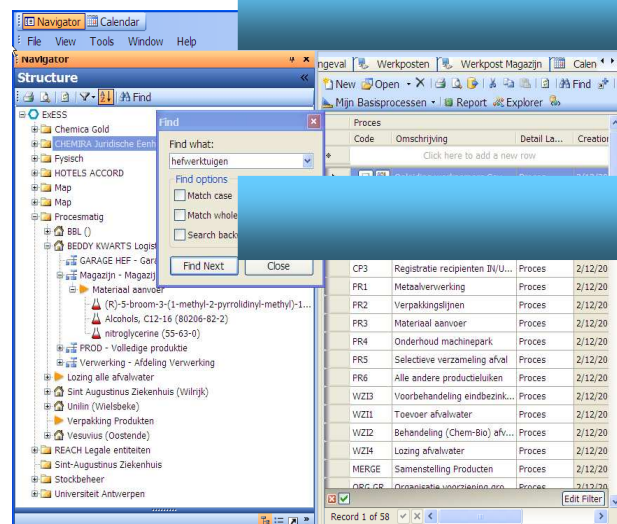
Navigator Calendar
File View Tools Window Help
Navigator
Structure
Find
ExESS
Chemica Gold
CHEMIRA Juridische Eenh
Fysisch
HOTELS ACCORD
Map
Map
Procesmatig
BBL ()
BEDDY KWARTS Logist
GARAGE HEF - Gar
Magazijn - Magazij
Materiaal aanvoer
(R)-5-broom-3-(1-methyl-2-pyrrolidinyl-methyl)-1...
Alcohols, C12-16 (80206-82-2)
nitroglycerine (55-63-0)
PROD - Volledige produktie
Verwerking - Afdeling Verwerking
Lozing alle afvalwater
Sint Augustinus Ziekenhuis (Wilrijk)
Unilin (Wielsbeke)
Verpakking Produkten
Vesuvius (Oostende)
REACH Legale entiteiten
Sint-Augustinus Ziekenhuis
Stockbeheer
Universiteit Antwerpen

Find
Find what:
hefwerktuigen
Find options
Match case
Match whole
Search back
Find Next
Close

ngeval Werkposten Werkpost Magazijn Calen
New Open Find
Mijn Basisprocessen Report Explorer
Proces

| Code | Omschrijving | Detail La... | Creation |
|---|---|---|---|
| | Click here to add a new row | | |
| CP3 | Registratie recipienten IN/U... | Proces | 2/12/20 |
| PR1 | Metaalverwerking | Proces | 2/12/20 |
| PR2 | Verpakkingslijnen | Proces | 2/12/20 |
| PR3 | Materiaal aanvoer | Proces | 2/12/20 |
| PR4 | Onderhoud machinepark | Proces | 2/12/20 |
| PR5 | Selectieve verzameling afval | Proces | 2/12/20 |
| PR6 | Alle andere productieluiken | Proces | 2/12/20 |
| WZI3 | Voorbehandeling eindbezink... | Proces | 2/12/20 |
| WZI1 | Toevoer afvalwater | Proces | 2/12/20 |
| WZI2 | Behandeling (Chem-Bio) afv... | Proces | 2/12/20 |
| WZI4 | Lozing afvalwater | Proces | 2/12/20 |
| MERGE | Samenstelling Producten | Proces | 2/12/20 |
| ORG GR | Organisatie voorziening gro... | Proces | 2/12/20 |

Edit Filter
Record 1 of 58